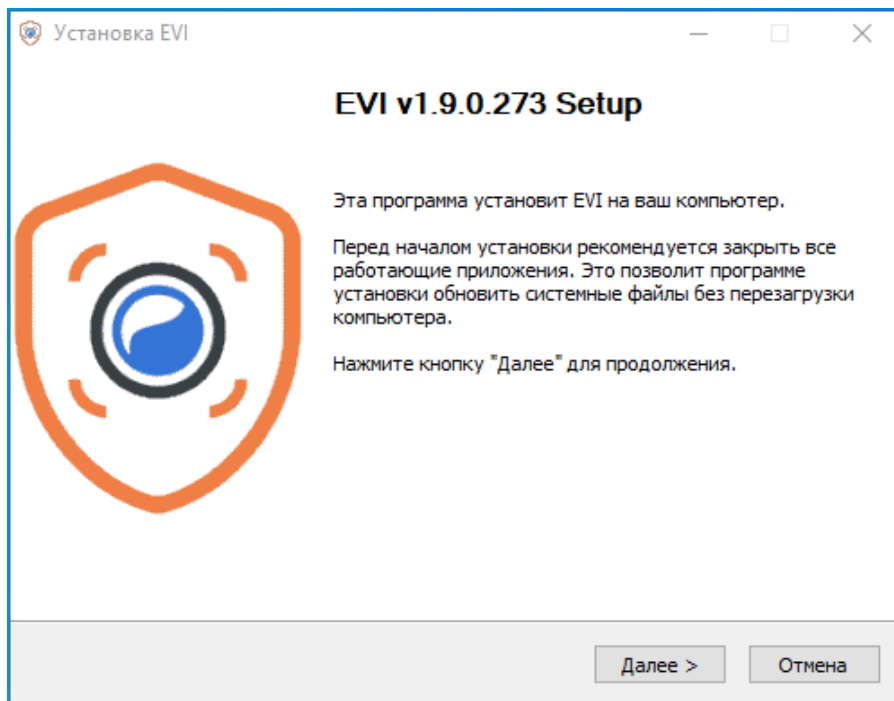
Установка EVI

EVI v1.9.0.273 Setup

Эта программа установит EVI на ваш компьютер.

Перед началом установки рекомендуется закрыть все работающие приложения. Это позволит программе установки обновить системные файлы без перезагрузки компьютера.

Нажмите кнопку "Далее" для продолжения.

Далее >
Отмена